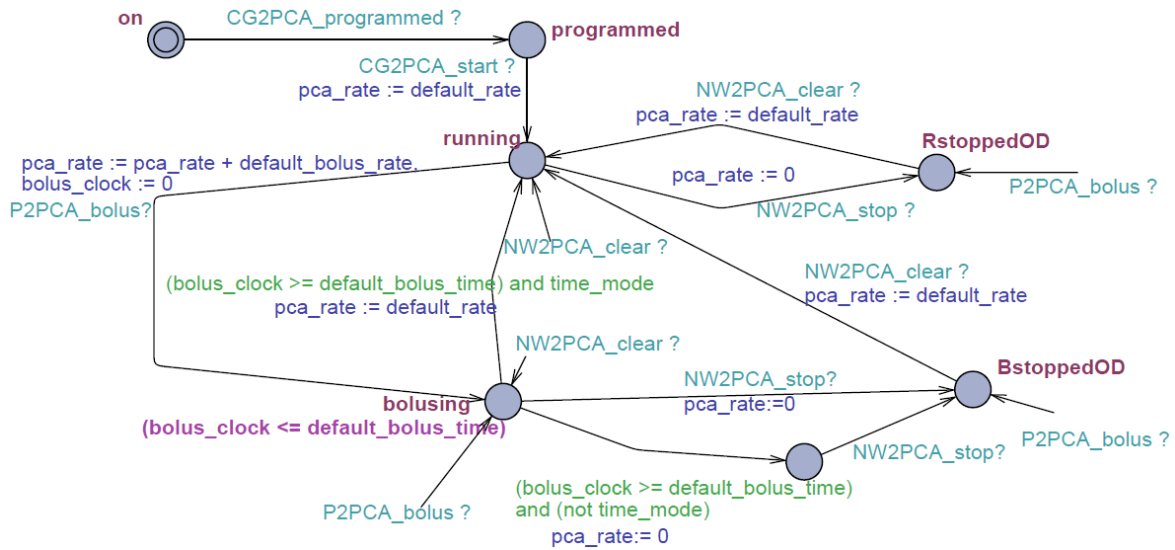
on
CG2PCA_programmed ?
programmed
CG2PCA_start ?
pca_rate := default_rate
NW2PCA_clear ?
pca_rate := default_rate
running
RstoppedOD
pca_rate := pca_rate + default_bolus_rate,
bolus_clock := 0
P2PCA_bolus?
pca_rate := 0
P2PCA_bolus ?
NW2PCA_stop ?
NW2PCA_clear ?
NW2PCA_clear ?
pca_rate := default_rate
(bolus_clock >= default_bolus_time) and time_mode
pca_rate := default_rate
NW2PCA_clear ?
BstoppedOD
NW2PCA_stop?
pca_rate:=0
bolusing
(bolus_clock <= default_bolus_time)
P2PCA_bolus ?
NW2PCA_stop?
(bolus_clock >= default_bolus_time)
and (not time_mode)
pca_rate:= 0
P2PCA_bolus ?